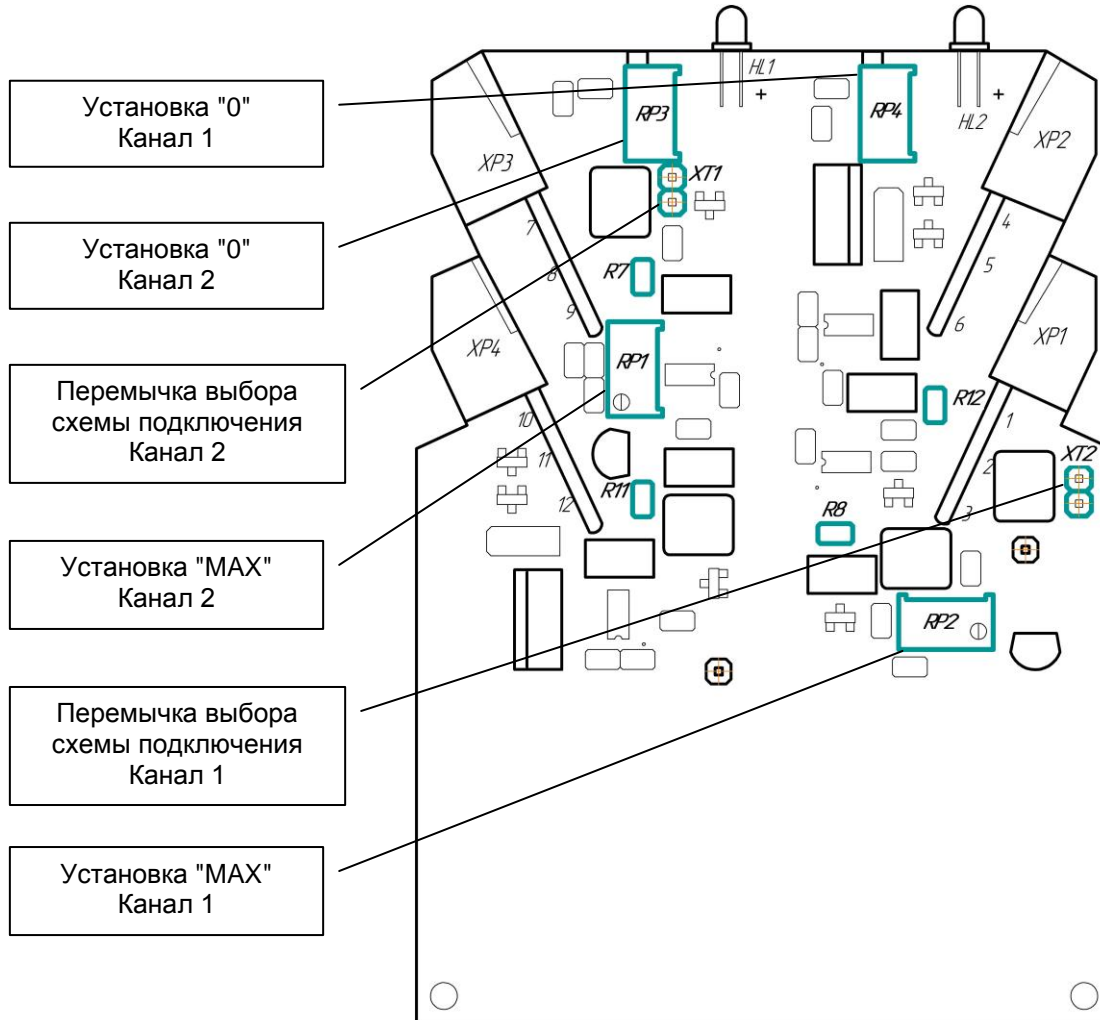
Установка "0"
Канал 1

Установка "0"
Канал 2

Перемычка выбора схемы подключения
Канал 2

Установка "MAX"
Канал 2

Перемычка выбора схемы подключения
Канал 1

Установка "MAX"
Канал 1

HL1
+
RP3
RP4
HL2
+
XP3
XT1
XP2
7
4
8
5
R7
9
6
XP4
RP1
XP1
R12
10
1
11
XT2
2
R11
12
R8
3
RP2